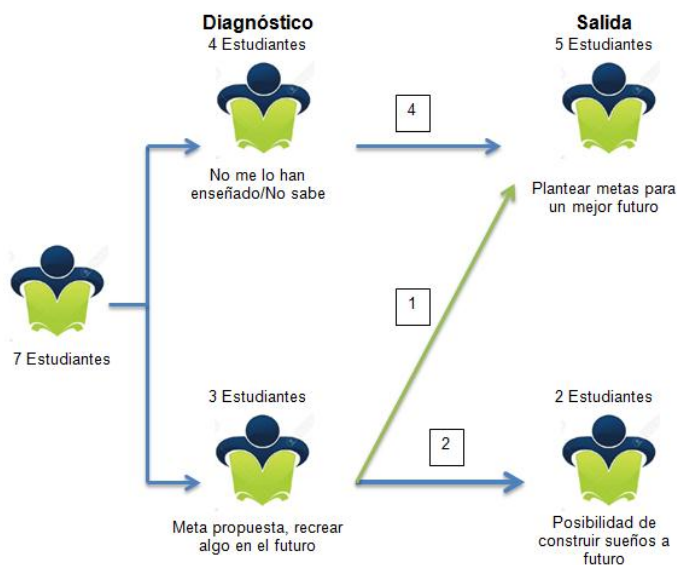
Diagnóstico
4 Estudiantes

Salida
5 Estudiantes

4

No me lo han enseñado/No sabe

Plantear metas para un mejor futuro

7 Estudiantes

1

3 Estudiantes

2 Estudiantes

2

Meta propuesta, recrear algo en el futuro

Posibilidad de construir sueños a futuro